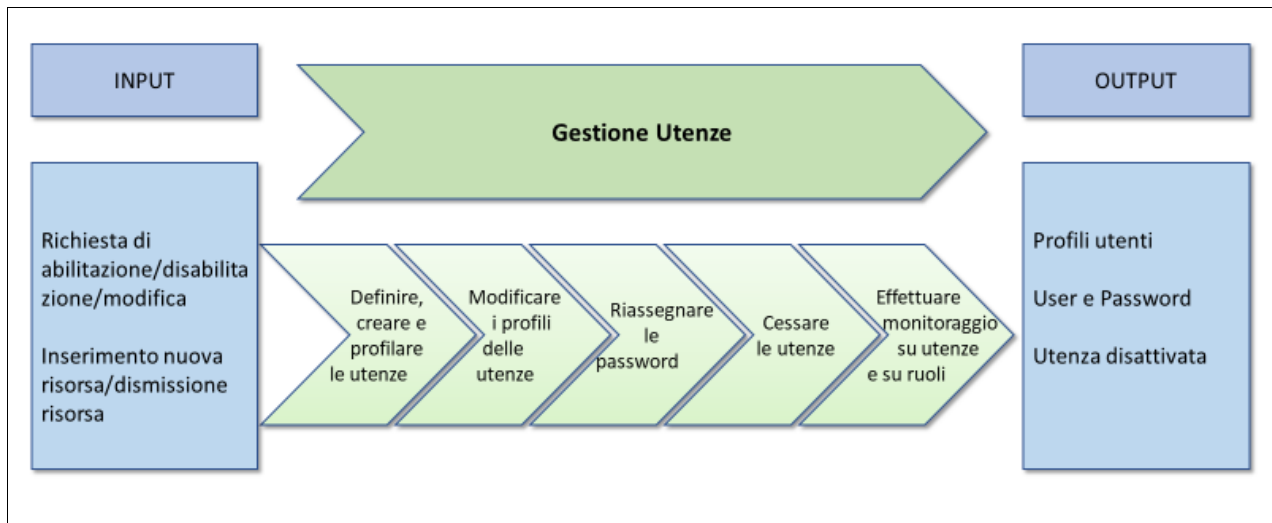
INPUT

Gestione Utenze

OUTPUT

Richiesta di abilitazione/disabilitazione/modifica

Inserimento nuova risorsa/dismissione risorsa

Definire, creare e profilare le utenze

Modificare i profili delle utenze

Riassegnare le password

Cessare le utenze

Effettuare monitoraggio su utenze e su ruoli

Profili utenti

User e Password

Utenza disattivata